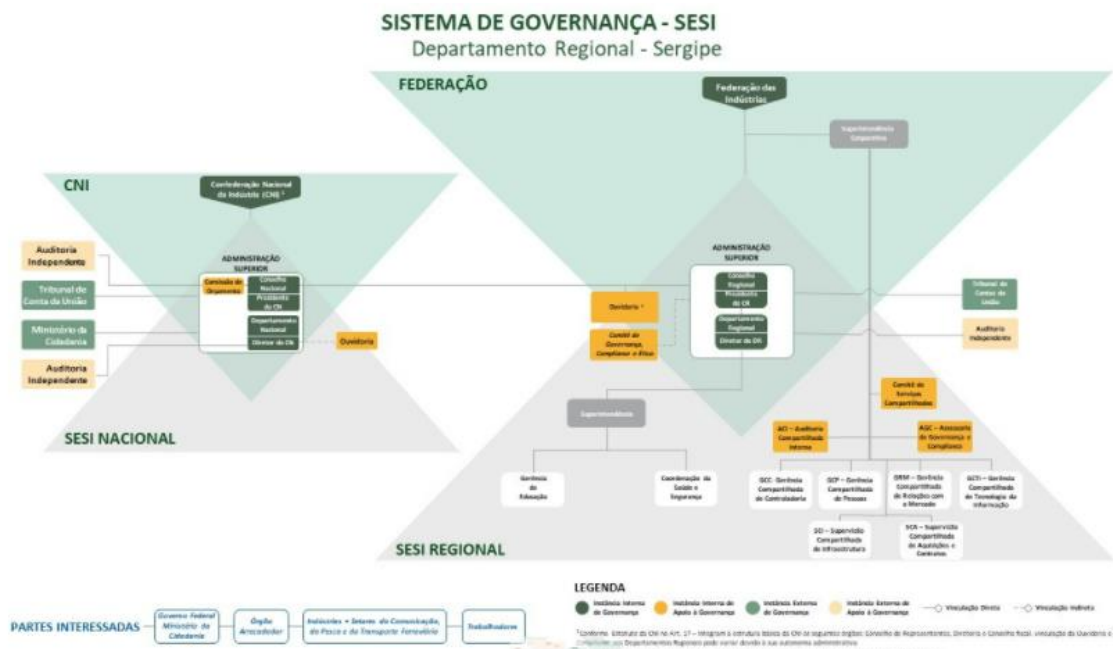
SISTEMA DE GOVERNANÇA - SESI
Departamento Regional - Sergipe

FEDERAÇÃO

Federação das Indústrias

Superintendência Corporativa

CNI

Confederação Nacional da Indústria (CNI) ¹

Auditoria Independente

Tribunal de Contas da União

Ministério da Cidadania

Auditoria Independente

ADMINISTRAÇÃO SUPERIOR

Conselho de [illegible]

Conselho Nacional

Presidente do CN

Departamento Nacional

Diretor do DN

Ouvidoria

SESI NACIONAL

ADMINISTRAÇÃO SUPERIOR

Conselho Regional

Presidente do CR

Departamento Regional

Diretor do DR

Ouvidoria ²

Comitê de Governança, Compliance e Ética

Tribunal de Contas da União

Auditoria Independente

Comitê de Serviços Compartilhados

Superintendência

ACI – Auditoria Compartilhada Interna

AGC – Assessoria de Governança e Compliance

Gerência de Educação

Coordenação de Saúde e Segurança

GCC – Gerência Compartilhada de Controladoria

GCP – Gerência Compartilhada de Pessoas

GRM – Gerência Compartilhada de Relações com o Mercado

GCTI – Gerência Compartilhada de Tecnologia da Informação

SCI – Supervisão Compartilhada de Infraestrutura

SCA – Supervisão Compartilhada de Aquisições e Contratos

SESI REGIONAL

PARTES INTERESSADAS

Governo Federal Ministério da Cidadania

Órgão Arrecadador

Indústrias + Setores do Comunicação, da Pesca e do Transporte Ferroviário

Trabalhadores

LEGENDA

Instância Interna de Governança

Instância Interna de Apoio à Governança

Instância Externa de Governança

Instância Externa de Apoio à Governança

Vinculação Direta

Vinculação Indireta

¹Conforme Estatuto da CNI no Art. 17 – integram a estrutura básica da CNI os seguintes órgãos: Conselho de Representantes, Diretoria e Conselho Fiscal. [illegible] da Ouvidoria e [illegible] aos Departamentos Regionais pode variar devido à sua autonomia administrativa